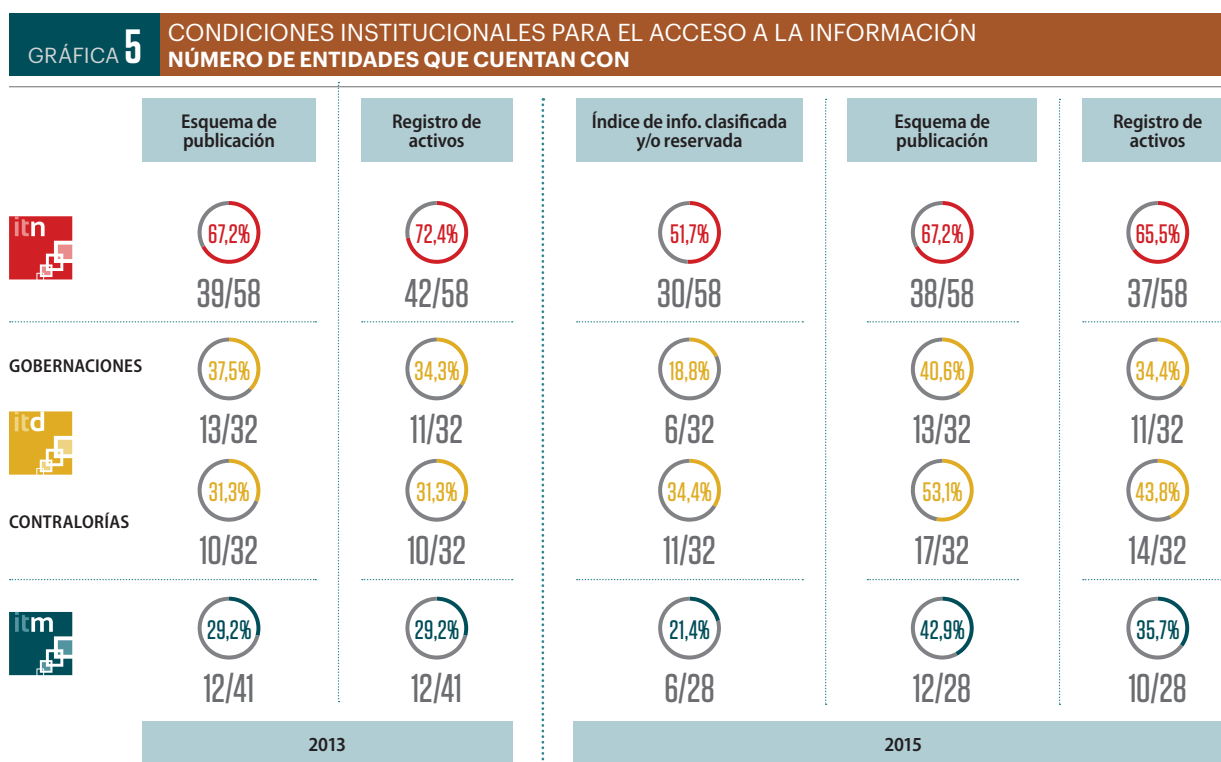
GRÁFICA 5 CONDICIONES INSTITUCIONALES PARA EL ACCESO A LA INFORMACIÓN
NÚMERO DE ENTIDADES QUE CUENTAN CON

| | Esquema de publicación | Registro de activos | Índice de info. clasificada y/o reservada | Esquema de publicación | Registro de activos |
|---|---|---|---|---|---|
| itn | 67,2% 39/58 | 72,4% 42/58 | 51,7% 30/58 | 67,2% 38/58 | 65,5% 37/58 |
| GOBERNACIONES itd | 37,5% 13/32 | 34,3% 11/32 | 18,8% 6/32 | 40,6% 13/32 | 34,4% 11/32 |
| CONTRALORÍAS | 31,3% 10/32 | 31,3% 10/32 | 34,4% 11/32 | 53,1% 17/32 | 43,8% 14/32 |
| itm | 29,2% 12/41 | 29,2% 12/41 | 21,4% 6/28 | 42,9% 12/28 | 35,7% 10/28 |
| | 2013 | | 2015 | | |